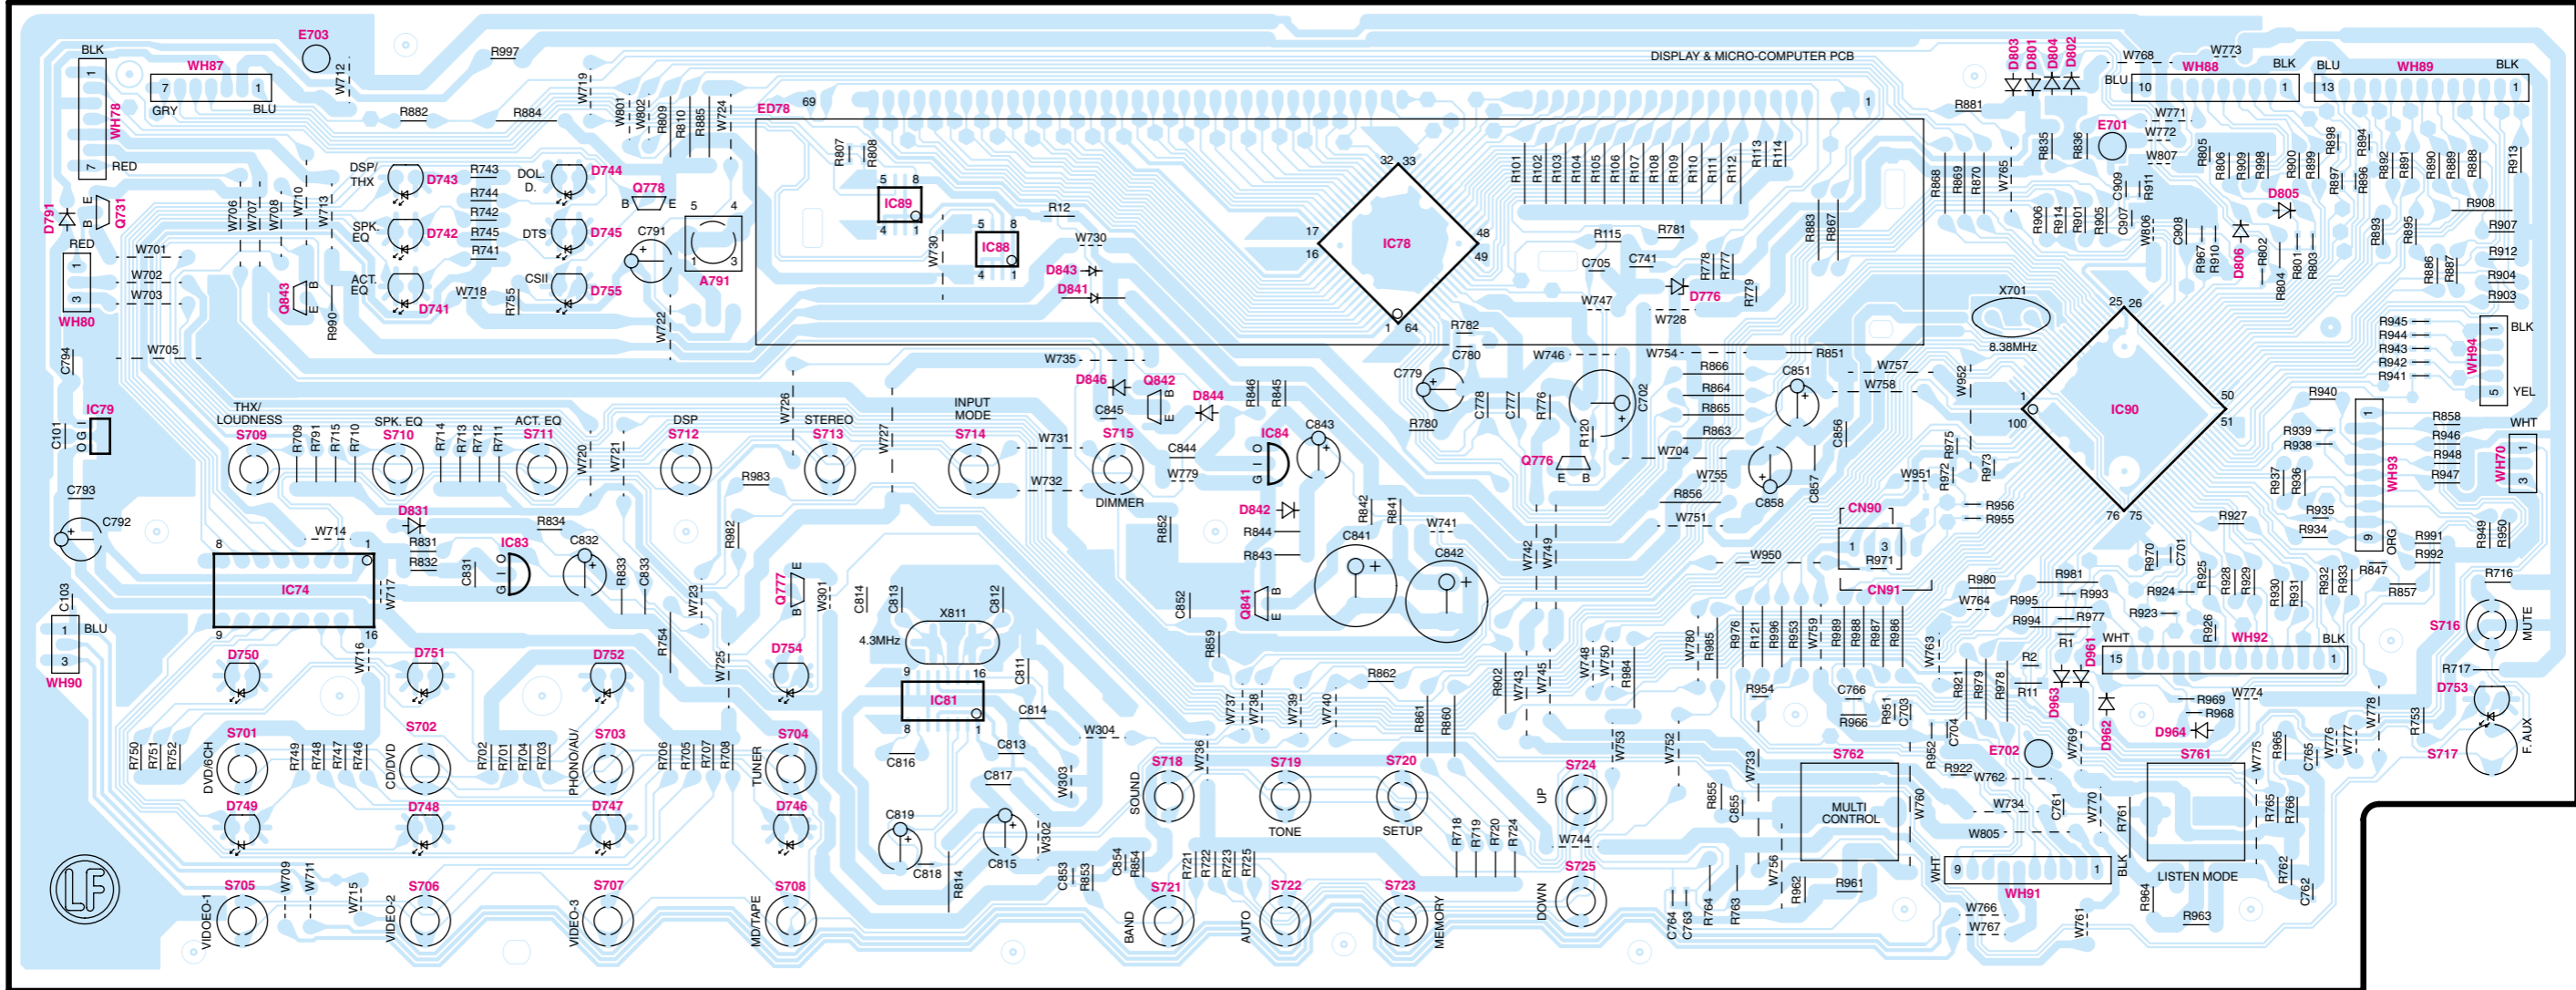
DISPLAY & MICRO-COMPUTER PCB

BLK WH78 RED E703 WH87 7 1 GRY BLU R997 W712 R882 R884 W719 W801 W802 R809 R810 R885 W724 ED78 69 1

D791 Q731 RED WH80 W701 W702 W703 W705 W706 W707 W708 W710 W713 Q843 R990 DSP/ THX D743 SPK. EQ D742 ACT. EQ D741 R743 R744 R742 R745 R741 W718 R755 DOL. D. D744 DTS D745 CSII D755 Q778 C791 A791 W722

IC89 IC88 R807 R808 W730 R12 W730 D843 D841 IC78 32 33 17 16 48 49 1 64 R101 R102 R103 R104 R105 R106 R107 R108 R109 R110 R111 R112 R113 R114 R115 R781 C705 C741 R778 R777 D776 W747 W728 R779 R883 R867

D803 D801 D804 D802 W768 W773 BLU WH88 BLK BLU WH89 BLK 10 1 13 1 R881 W771 W772 W807 E701 R835 R836 R868 R869 R870 W765 C909 R911 R906 R914 R901 R905 C907 W806 C908 R805 R806 R909 R998 R900 R899 R898 R894 R892 R891 R890 R889 R888 R913 D805 D806 R967 R910 R802 R804 R801 R803 R897 R896 R893 R895 R886 R887 R908 R907 R912 R904 R903

X701 8.38MHz IC90 25 26 1 100 50 51 76 75 R945 R944 R943 R942 R941 WH94 BLK YEL R940 R939 R938 R858 R946 R948 R947 WH93 WHT WH70 R937 R936 R935 R934 R927 ORG R991 R992 R949 R950

C794 IC79 C101 O G I THX/ LOUDNESS S709 R709 R791 R715 R710 SPK. EQ S710 R714 R713 R712 R711 ACT. EQ S711 W720 W721 DSP S712 W726 STEREO S713 W727 INPUT MODE S714 W731 W732 S715 DIMMER W735 D846 Q842 C845 D844 R846 R845 C844 W779 IC84 C843 C779 R780 C780 R782 C778 C777 R776 W746 R120 C702 Q776 W754 R866 R864 R865 R863 W704 W755 R856 W751 R851 C851 C858 C856 C857 W757 W758 W952 W951 R972 R975 R973 R956 R955

C793 C792 W714 D831 R831 R832 IC83 C831 R834 C832 R833 C833 R983 R982 W723 R754 Q777 W301 IC74 8 1 9 16 W717 D842 R844 R843 R852 R842 R841 C841 W741 C842 Q841 C852 R859 W742 W749 W950 CN90 R971 CN91 R970 C701 R980 R981 R993 R977 R995 R994 R924 R923 R925 R928 R929 R930 R931 R932 R933 R847 R857 R716

C103 BLU WH90 D750 W716 D751 D752 W725 D754 C814 C813 X811 C812 4.3MHz IC81 C811 C814 C813 C817 C816 C819 C815 C818 R814 W304 W303 W302 R862 R861 R860 R902 W743 W745 W748 W750 R984 R780 R985 R976 R121 R996 R953 W759 R989 R988 R987 R986 W763 R1 R2 R11 R921 R979 R978 D961 D963 D962 WHT WH92 BLK 15 1 R969 R968 D964 W774 S716 MUTE R717 D753

S701 DVD/6CH R750 R751 R752 R749 R748 R747 R746 S702 CD/DVD R702 R701 R704 R703 S703 PHONO/AU/ R706 R705 R707 R708 TUNER S704 S718 SOUND W736 W737 W738 W739 W740 S719 TONE S720 SETUP R718 R719 R720 R724 S724 UP W744 W753 W752 R954 C766 R966 R951 C703 W733 S762 MULTI CONTROL R855 C855 W760 R952 C704 R922 E702 W762 W769 W734 C761 W770 R761 S761 LISTEN MODE W775 R965 C765 W776 W777 W778 R753 S717 F. AUX R765 R766

D749 D748 D747 D746 S705 VIDEO-1 W709 W711 W715 S706 VIDEO-2 S707 VIDEO-3 S708 MD/TAPE C853 R853 C854 R854 S721 BAND R721 R722 R723 R725 S722 AUTO S723 MEMORY S725 DOWN C764 C763 R764 R763 W756 R962 R961 W805 WHT 9 1 WH91 BLK W766 W767 W761 R964 R963 R762 C762